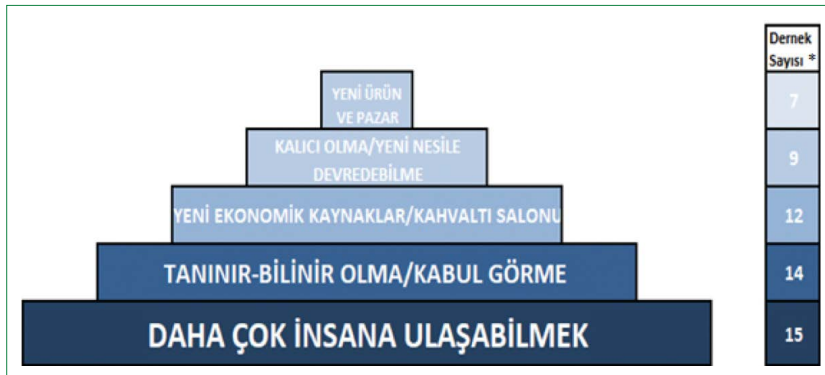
YENİ ÜRÜN VE PAZAR

KALICI OLMA/YENİ NESİLE DEVREDEBİLME

YENİ EKONOMİK KAYNAKLAR/KAHVALTI SALONU

TANINIR-BİLİNİR OLMA/KABUL GÖRME

DAHA ÇOK İNSANA ULAŞABİLMEK

| Dernek Sayısı * |
|---|
| 7 |
| 9 |
| 12 |
| 14 |
| 15 |